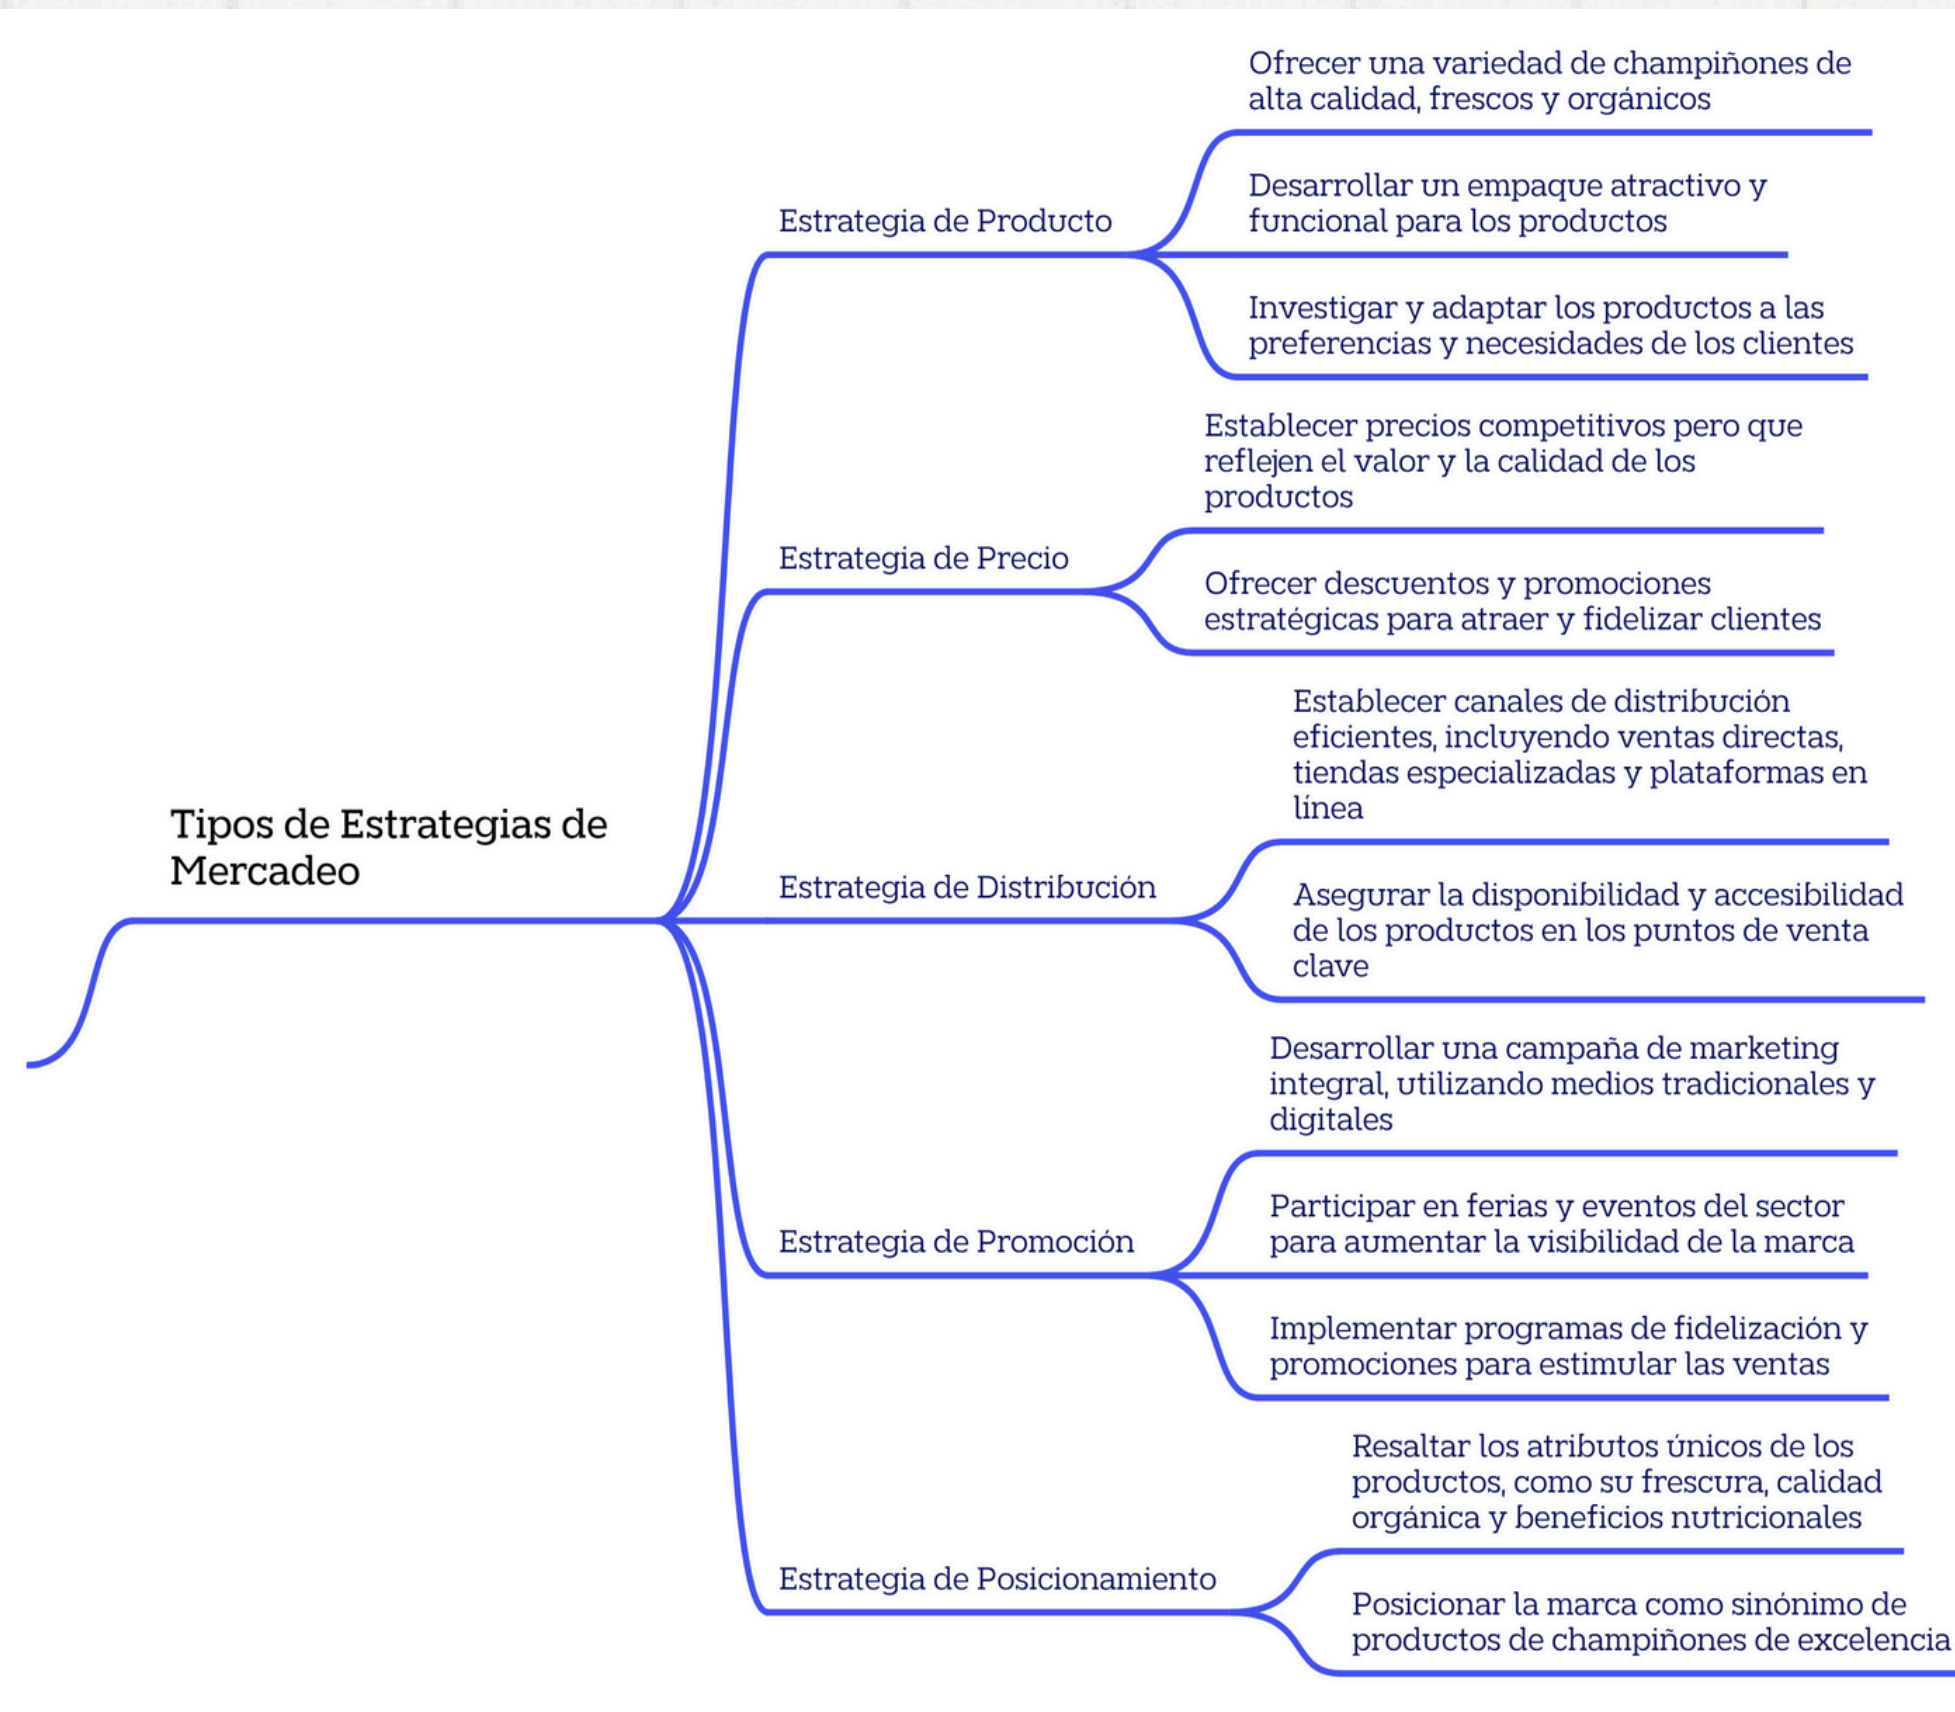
Tipos de Estrategias de Mercadeo

Estrategia de Producto

Ofrecer una variedad de champiñones de alta calidad, frescos y orgánicos

Desarrollar un empaque atractivo y funcional para los productos

Investigar y adaptar los productos a las preferencias y necesidades de los clientes

Estrategia de Precio

Establecer precios competitivos pero que reflejen el valor y la calidad de los productos

Ofrecer descuentos y promociones estratégicas para atraer y fidelizar clientes

Estrategia de Distribución

Establecer canales de distribución eficientes, incluyendo ventas directas, tiendas especializadas y plataformas en línea

Asegurar la disponibilidad y accesibilidad de los productos en los puntos de venta clave

Estrategia de Promoción

Desarrollar una campaña de marketing integral, utilizando medios tradicionales y digitales

Participar en ferias y eventos del sector para aumentar la visibilidad de la marca

Implementar programas de fidelización y promociones para estimular las ventas

Estrategia de Posicionamiento

Resaltar los atributos únicos de los productos, como su frescura, calidad orgánica y beneficios nutricionales

Posicionar la marca como sinónimo de productos de champiñones de excelencia